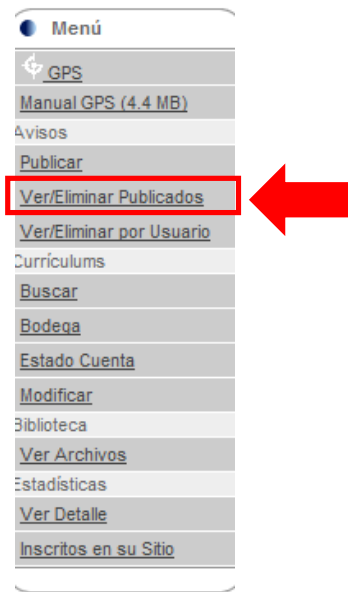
Menú

GPS

Manual GPS (4.4 MB)

Avisos

Publicar

Ver/Eliminar Publicados

Ver/Eliminar por Usuario

Currículums

Buscar

Bodega

Estado Cuenta

Modificar

Biblioteca

Ver Archivos

Estadísticas

Ver Detalle

Inscritos en su Sitio